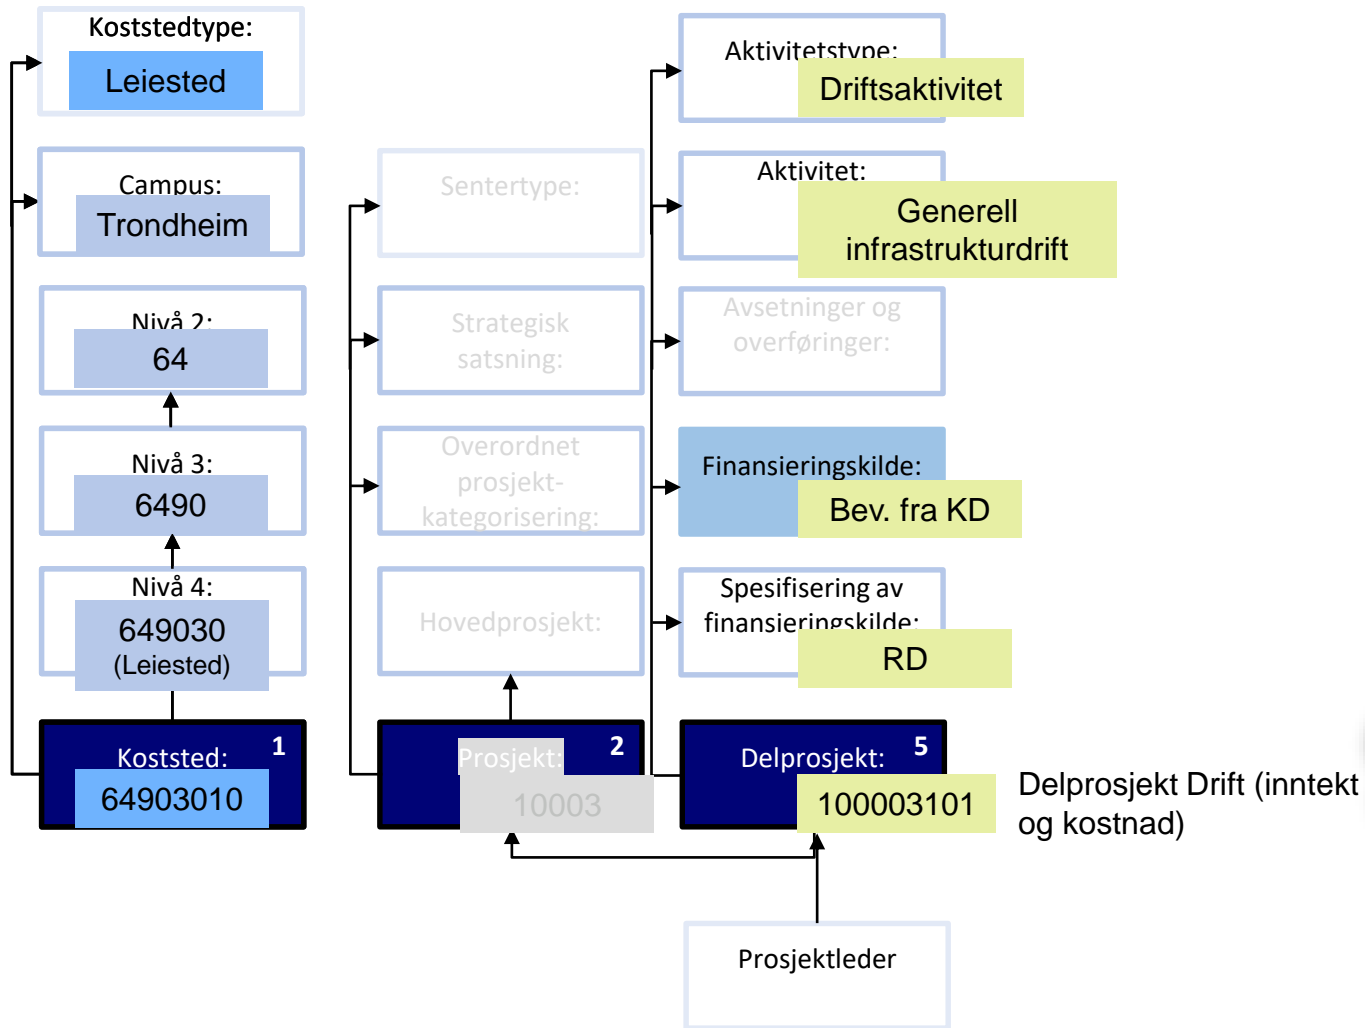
Koststedtype:
Leiested

Campus:
Trondheim

Nivå 2:
64

Nivå 3:
6490

Nivå 4:
649030
(Leiested)

Koststed: 1
64903010

Sentertype:

Strategisk satsning:

Overordnet prosjektkategorisering:

Hovedprosjekt:

Prosjekt: 2
10003

Aktivitetstype:
Driftsaktivitet

Aktivitet:
Generell infrastrukturdrift

Avsetninger og overføringer:

Finansieringskilde:
Bev. fra KD

Spesifisering av finansieringskilde:
RD

Delprosjekt: 5
100003101

Delprosjekt Drift (inntekt og kostnad)

Prosjektleder